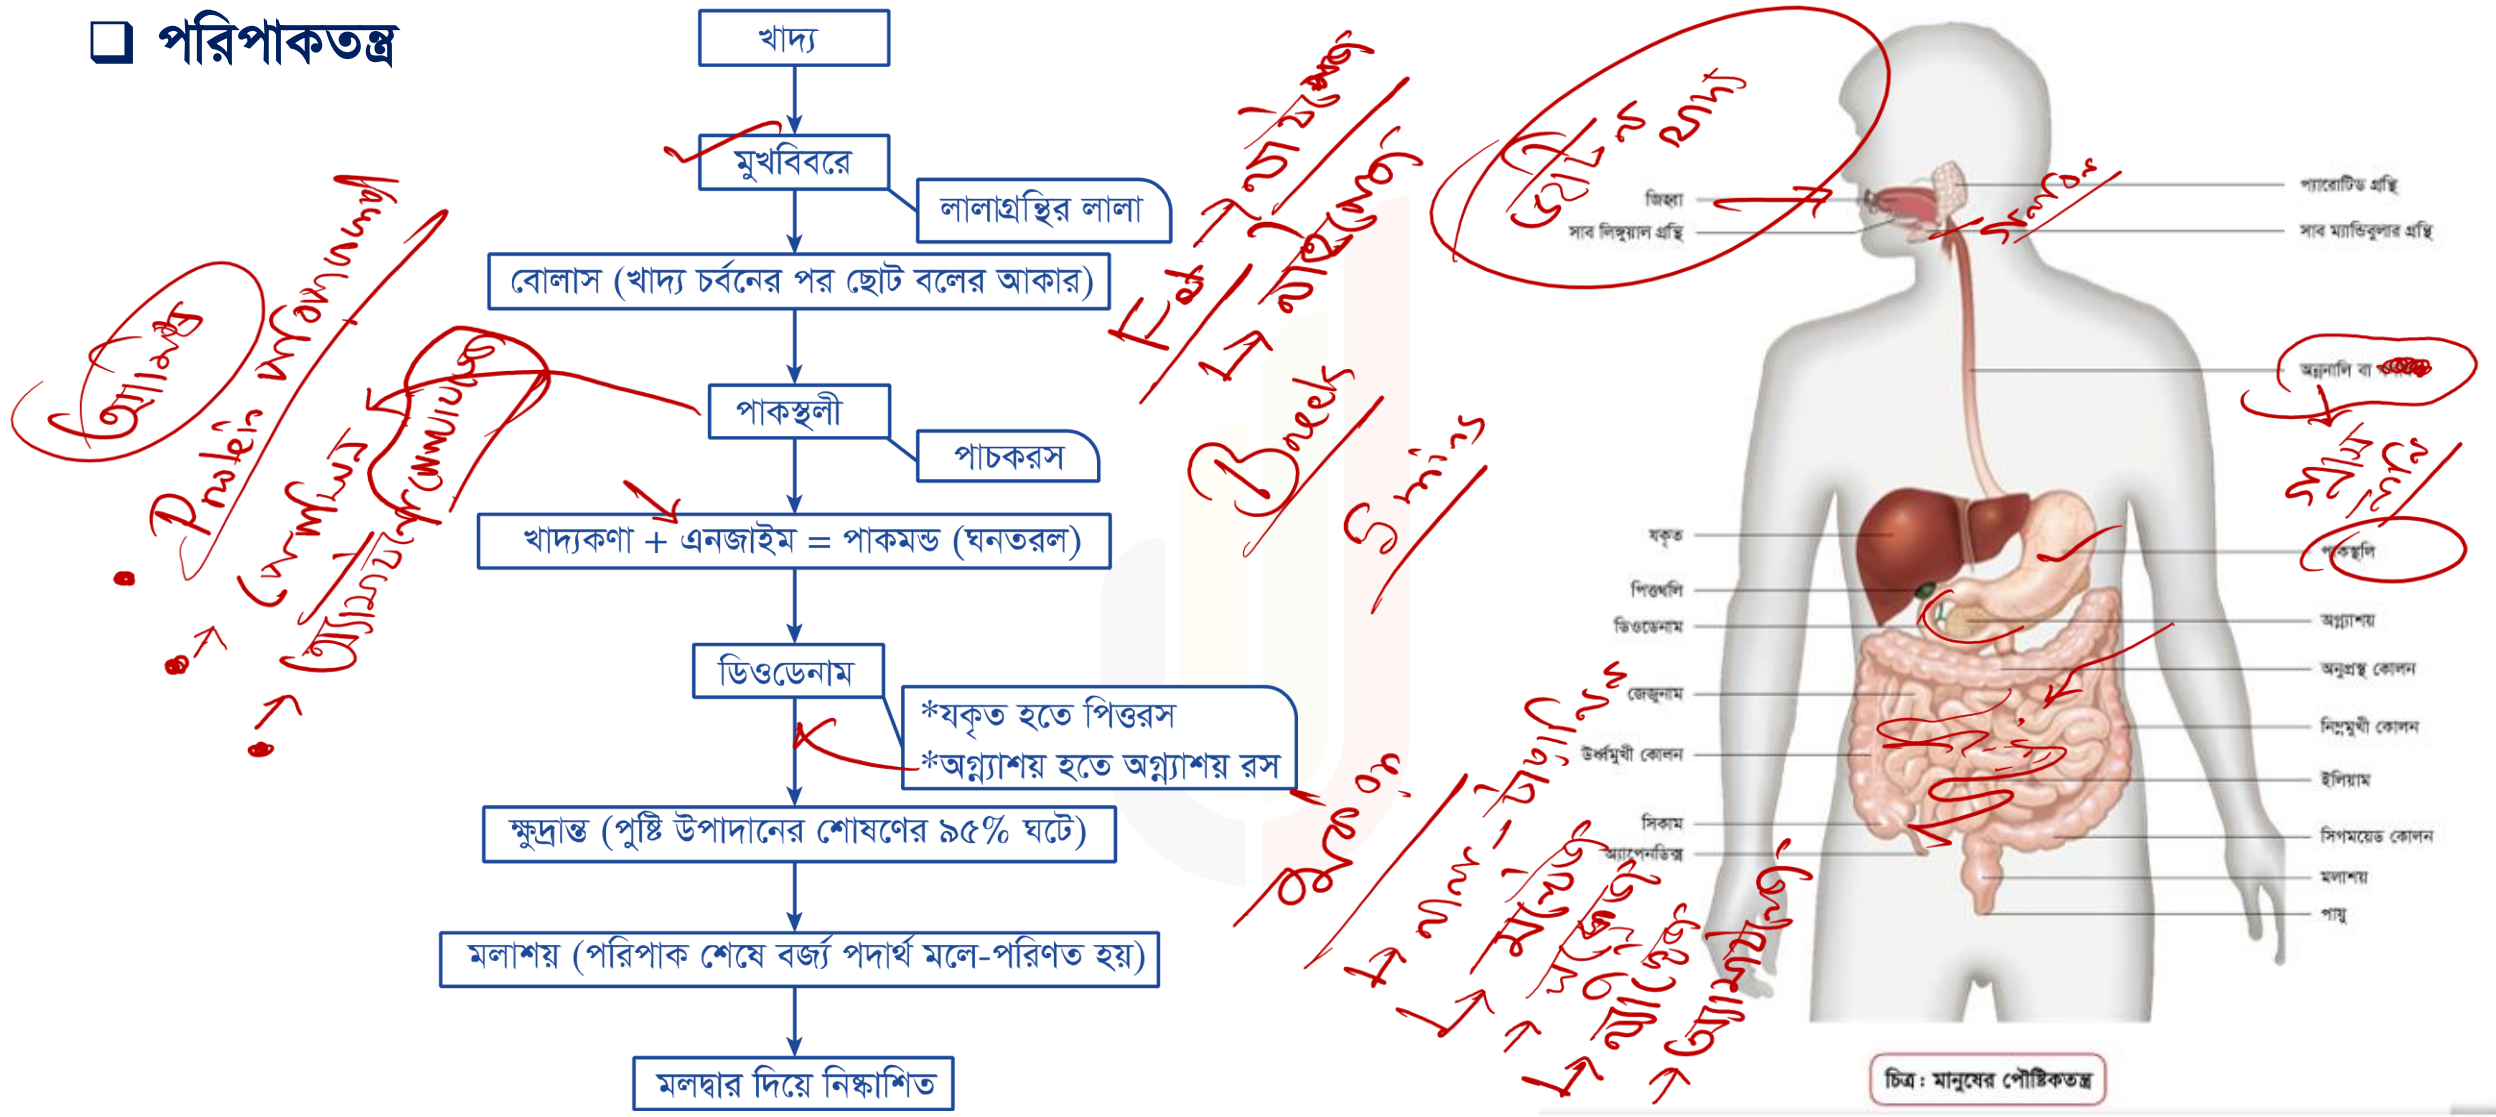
❑ পরিপাকতন্ত্র

খাদ্য

মুখবিবরে

লালাগ্রন্থির লালা

বোলাস (খাদ্য চর্বনের পর ছোট বলের আকার)

পাকস্থলী

পাচকরস

খাদ্যকণা + এনজাইম = পাকমন্ড (ঘনতরল)

ডিওডেনাম

*যকৃত হতে পিত্তরস
*অগ্ন্যাশয় হতে অগ্ন্যাশয় রস

ক্ষুদ্রান্ত (পুষ্টি উপাদানের শোষণের ৯৫% ঘটে)

মলাশয় (পরিপাক শেষে বর্জ্য পদার্থ মলে-পরিণত হয়)

মলদ্বার দিয়ে নিষ্কাশিত

জিহ্বা
সাব লিঙ্গুয়াল গ্রন্থি
প্যারোটিড গ্রন্থি
সাব ম্যান্ডিবুলার গ্রন্থি
অন্ননালি বা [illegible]
যকৃত
পাকস্থলি
পিত্তথলি
ডিওডেনাম
অগ্ন্যাশয়
অনুপ্রস্থ কোলন
জেজুনাম
নিম্নমুখী কোলন
উর্ধ্বমুখী কোলন
ইলিয়াম
সিকাম
সিগময়েড কোলন
অ্যাপেনডিক্স
মলাশয়
পায়ু

চিত্র : মানুষের পৌষ্টিকতন্ত্র

অ্যামাইনো
Protein পরিপাক
পেপসিন
অ্যাসিড
Fat
Bowels
Sm
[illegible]